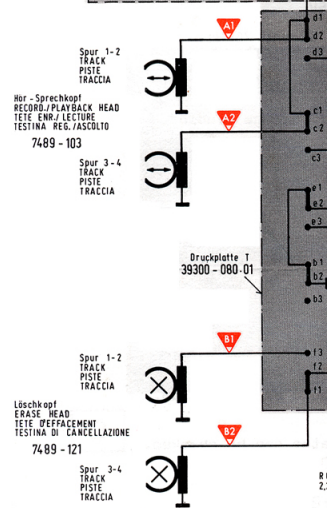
A1

d1
d2
d3

Spur 1-2
TRACK
PISTE
TRACCIA

Hör-Sprechkopf
RECORD./PLAYBACK HEAD
TETE ENR./LECTURE
TESTINA REG./ASCOLTO

7489-103

A2

c1
c2
c3

Spur 3-4
TRACK
PISTE
TRACCIA

e1
e2
e3

Druckplatte T
39300-080-01

b1
b2
b3

B1

Spur 1-2
TRACK
PISTE
TRACCIA

f3
f2
f1

Löschkopf
ERASE HEAD
TETE D'EFFACEMENT
TESTINA DI CANCELLAZIONE

7489-121

B2

Spur 3-4
TRACK
PISTE
TRACCIA

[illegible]